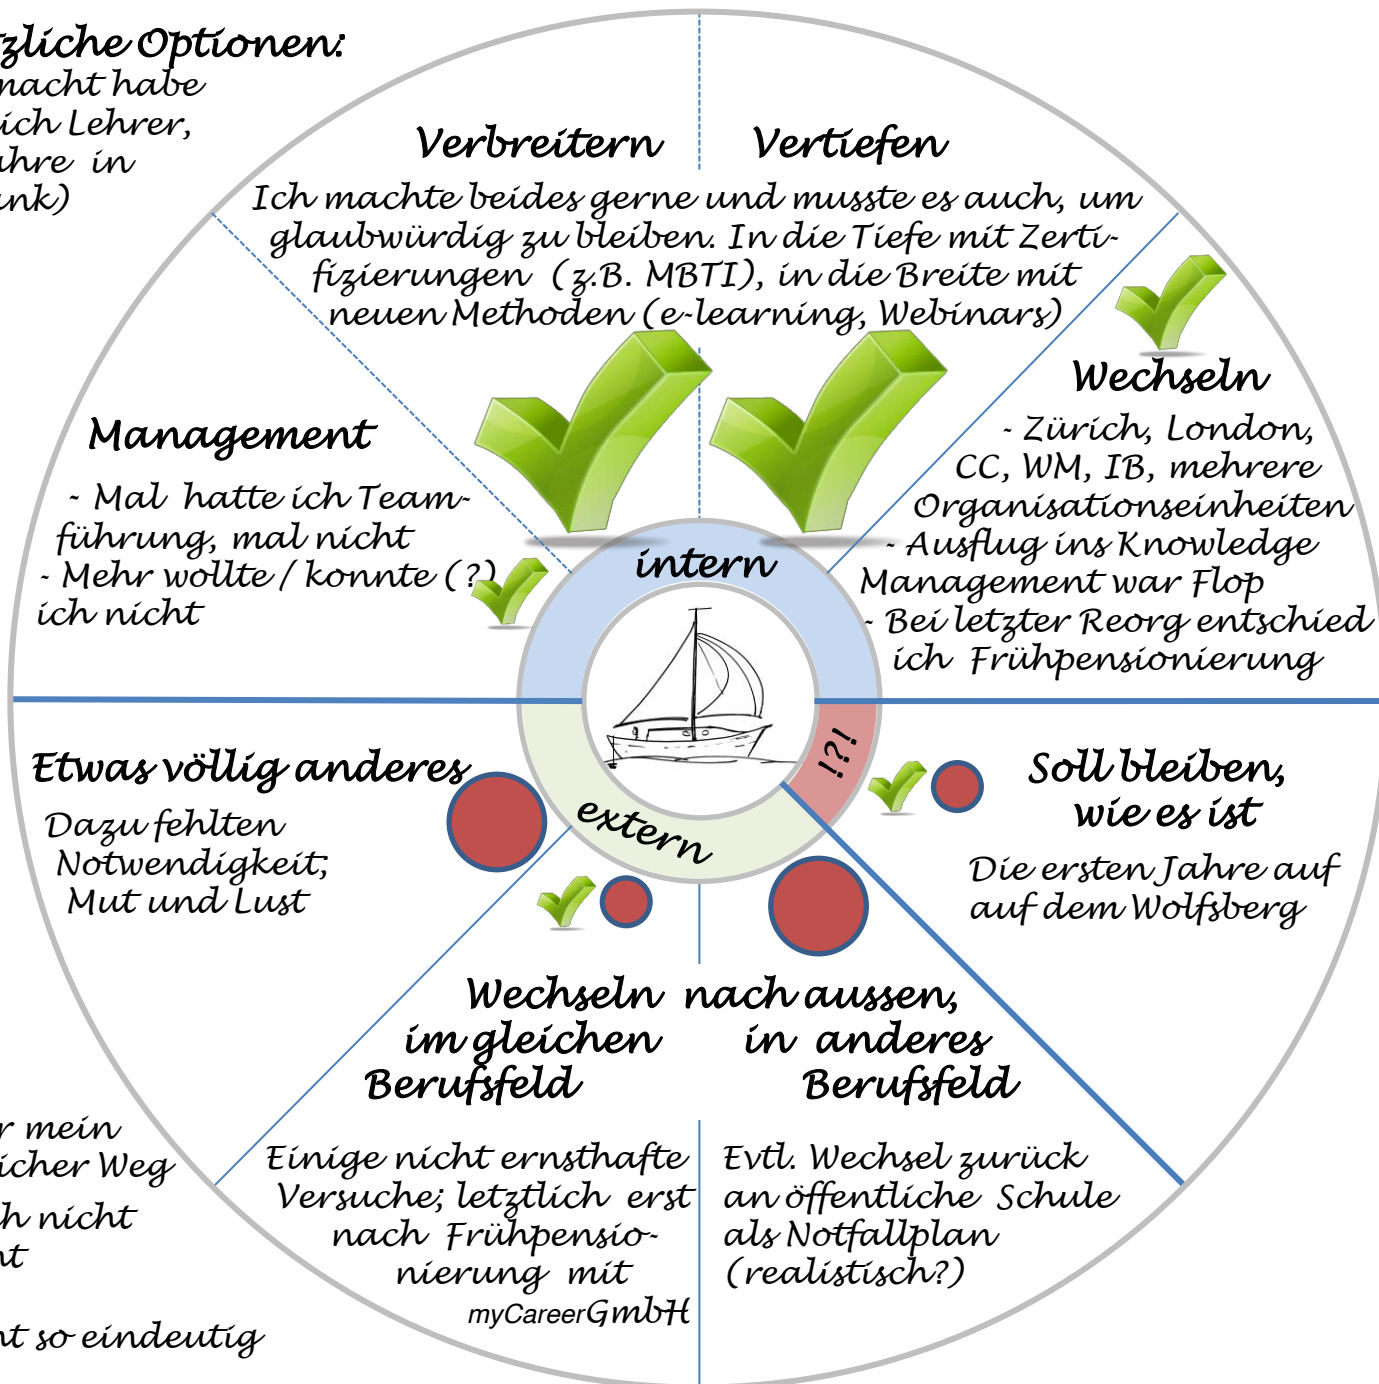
zliche Optionen:
nacht habe
ich Lehrer,
hre in
nk)

Verbreitern Vertiefen

Ich machte beides gerne und musste es auch, um glaubwürdig zu bleiben. In die Tiefe mit Zertifizierungen (z.B. MBTI), in die Breite mit neuen Methoden (e-learning, Webinars)

Management

- Mal hatte ich Teamführung, mal nicht
- Mehr wollte / konnte (?) ich nicht

Wechseln

- Zürich, London, CC, WM, IB, mehrere Organisationseinheiten
- Ausflug ins Knowledge Management war Flop
- Bei letzter Reorg entschied ich Frühpensionierung

intern

extern

!?!

Etwas völlig anderes

Dazu fehlten Notwendigkeit; Mut und Lust

Soll bleiben, wie es ist

Die ersten Jahre auf auf dem Wolfsberg

Wechseln nach aussen,
im gleichen Berufsfeld
in anderes Berufsfeld

Einige nicht ernsthafte Versuche; letztlich erst nach Frühpensionierung mit myCareer GmbH

Evtl. Wechsel zurück an öffentliche Schule als Notfallplan (realistisch?)

r mein
icher Weg
h nicht
nt

nt so eindeutig